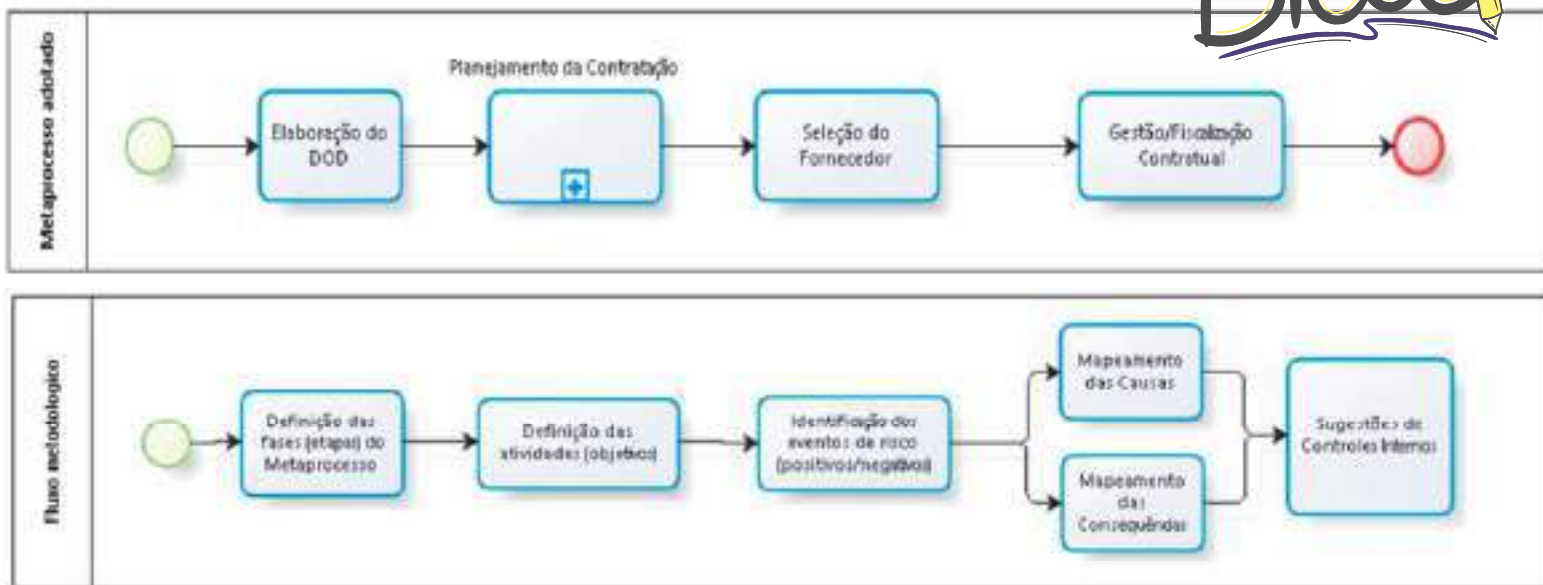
Metaprocesso adotado

Planejamento da Contratação

Elaboração do DOD

Seleção do Fornecedor

Gestão/Fiscalização Contratual

Fluxo metodológico

Definição das fases (etapas) do Metaprocesso

Definição das atividades (objetivos)

Identificação dos eventos de risco (positivos/negativos)

Mapeamento das Causas

Mapeamento das Consequências

Sugestões de Controles Internos